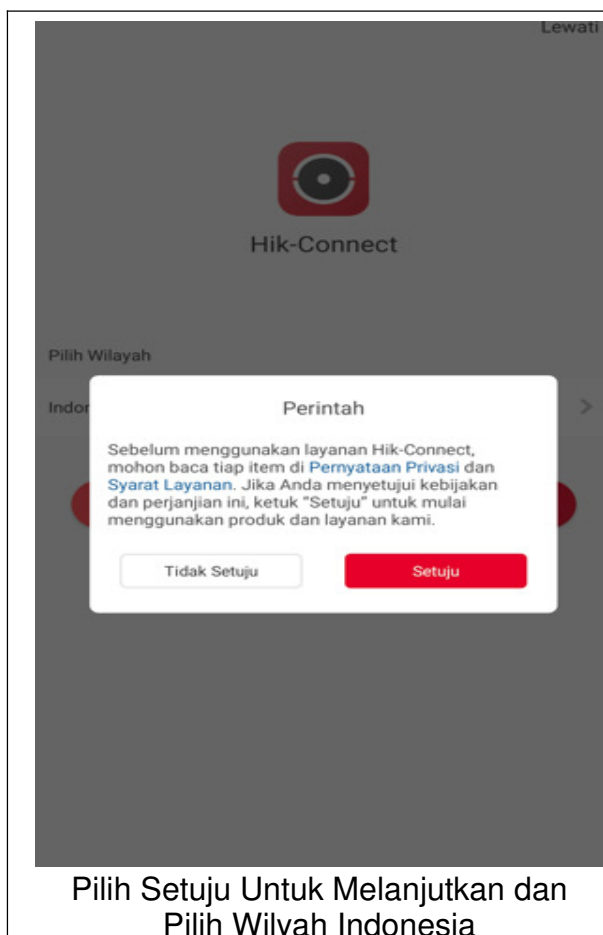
Lewati

Hik-Connect

Pilih Wilayah

Indor

Perintah

Sebelum menggunakan layanan Hik-Connect, mohon baca tiap item di Pernyataan Privasi dan Syarat Layanan. Jika Anda menyetujui kebijakan dan perjanjian ini, ketuk "Setuju" untuk mulai menggunakan produk dan layanan kami.

Tidak Setuju

Setuju

Pilih Setuju Untuk Melanjutkan dan Pilih Wilyah Indonesia